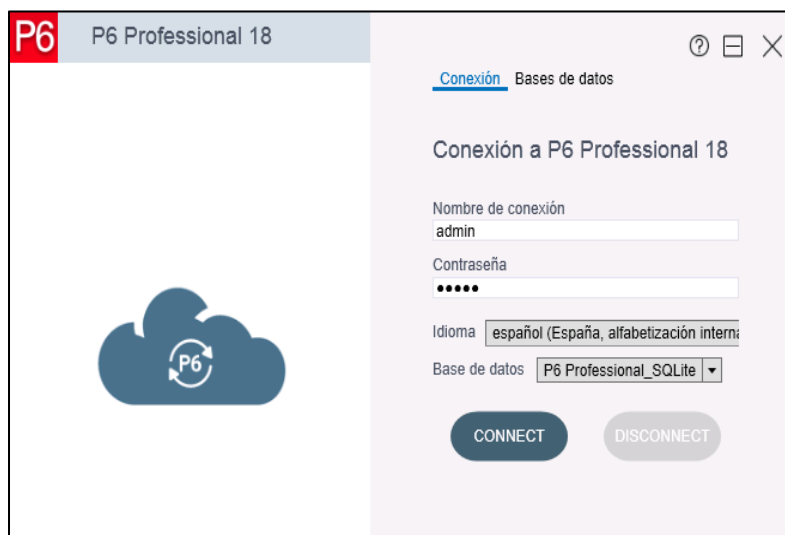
P6 P6 Professional 18

Conexión Bases de datos

Conexión a P6 Professional 18

Nombre de conexión
admin

Contraseña
•••••

Idioma español (España, alfabetización interna

Base de datos P6 Professional_SQLite

P6

CONNECT DISCONNECT